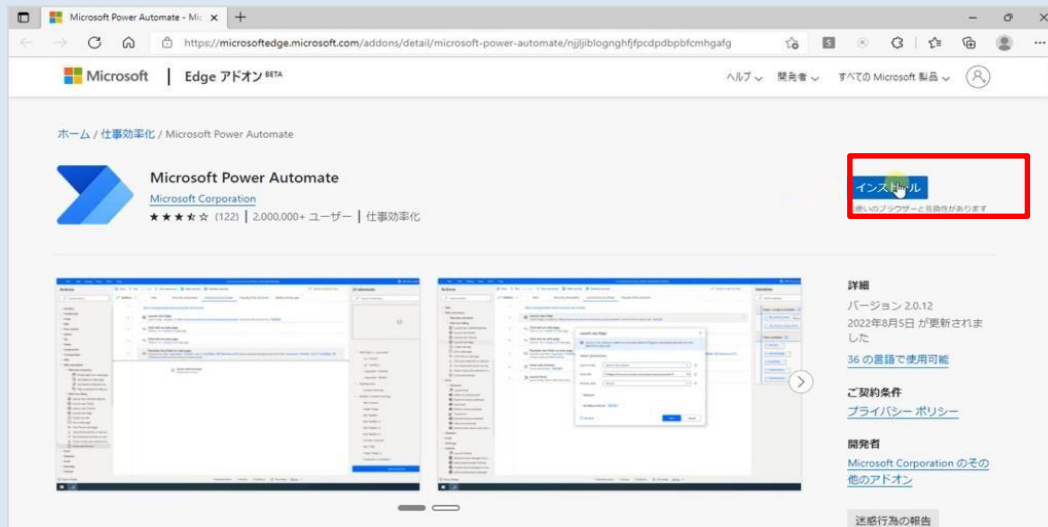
Microsoft Power Automate - Mic ×

https://microsoftedge.microsoft.com/addons/detail/microsoft-power-automate/njjljiblognghfjfpcdpdbpbfcmhgafg

Microsoft | Edge アドオン BETA

ヘルプ ⌄ 開発者 ⌄ すべての Microsoft 製品 ⌄

ホーム / 仕事効率化 / Microsoft Power Automate

Microsoft Power Automate
Microsoft Corporation
★★★★☆ (122) | 2,000,000+ ユーザー | 仕事効率化

インストール
お使いのブラウザーと互換性があります

詳細
バージョン 2.0.12
2022年8月5日 が更新されました
36 の言語で使用可能

ご契約条件
プライバシー ポリシー

開発者
Microsoft Corporation のその他のアドオン

迷惑行為の報告